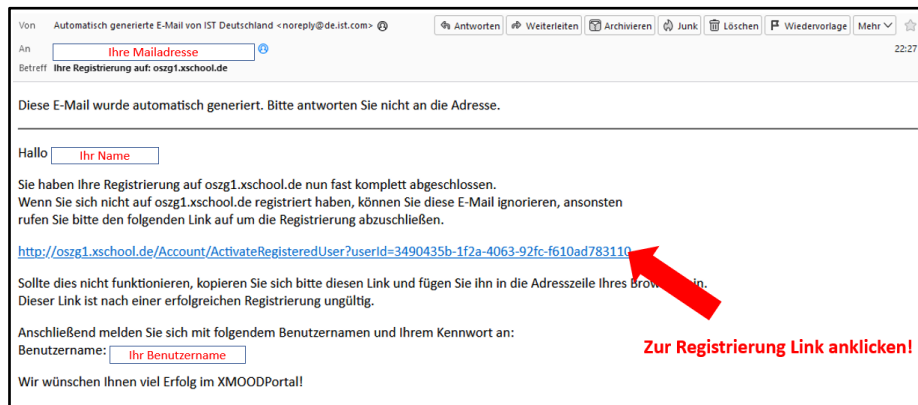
Von Automatisch generierte E-Mail von IST Deutschland <noreply@de.ist.com>

Antworten Weiterleiten Archivieren Junk Löschen Wiedervorlage Mehr

An Ihre Mailadresse

22:27

Betreff Ihre Registrierung auf: oszg1.xschool.de

Diese E-Mail wurde automatisch generiert. Bitte antworten Sie nicht an die Adresse.

Hallo Ihr Name

Sie haben Ihre Registrierung auf oszg1.xschool.de nun fast komplett abgeschlossen.
Wenn Sie sich nicht auf oszg1.xschool.de registriert haben, können Sie diese E-Mail ignorieren, ansonsten rufen Sie bitte den folgenden Link auf um die Registrierung abzuschließen.

http://oszg1.xschool.de/Account/ActivateRegisteredUser?userId=3490435b-1f2a-4063-92fc-f610ad783110

Sollte dies nicht funktionieren, kopieren Sie sich bitte diesen Link und fügen Sie ihn in die Adresszeile Ihres Brow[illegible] ein.
Dieser Link ist nach einer erfolgreichen Registrierung ungültig.

Anschließend melden Sie sich mit folgendem Benutzernamen und Ihrem Kennwort an:
Benutzername: Ihr Benutzername

Zur Registrierung Link anklicken!

Wir wünschen Ihnen viel Erfolg im XMOODPortal!